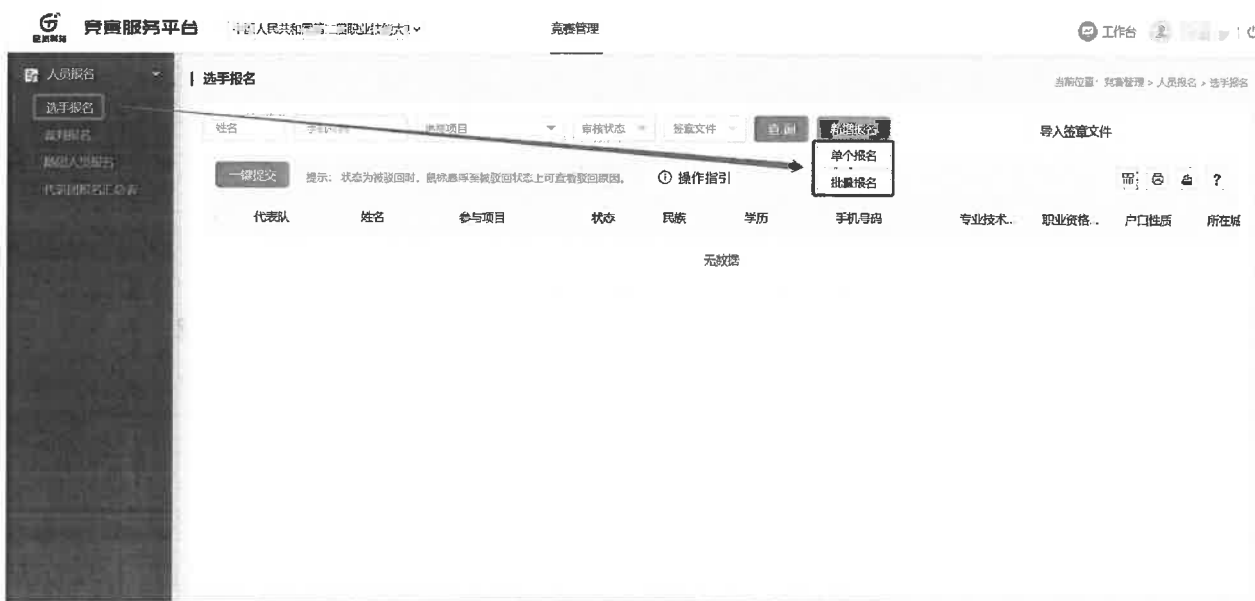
竞赛服务平台 中华人民共和国第二届职业技能大赛 竞赛管理 工作台

人员报名
选手报名
裁判报名
随团人员报名
代表团报名汇总表

| 选手报名

当前位置：竞赛管理 > 人员报名 > 选手报名

姓名 手机号码 参赛项目 审核状态 签章文件 查询 新增报名 导入签章文件

单个报名
批量报名

一键提交 提示：状态为被驳回时，鼠标悬浮至被驳回状态上可查看驳回原因。 ⓘ 操作指引

| 代表队 | 姓名 | 参与项目 | 状态 | 民族 | 学历 | 手机号码 | 专业技术.. | 职业资格.. | 户口性质 | 所在城 |
|---|---|---|---|---|---|---|---|---|---|---|

无数据